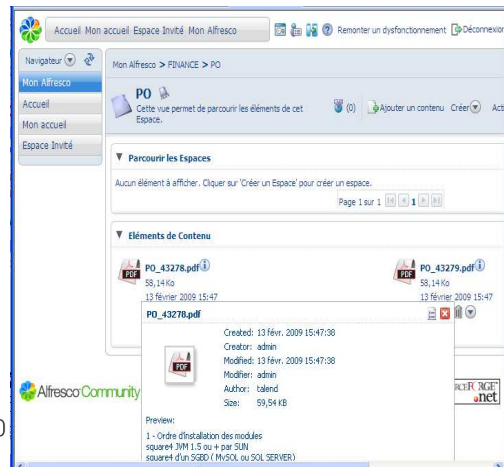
Accueil Mon accueil Espace Invité Mon Alfresco

Remonter un dysfonctionnement Déconnexion

Navigateur

Mon Alfresco

Accueil

Mon accueil

Espace Invité

Mon Alfresco > FINANCE > PO

PO

Cette vue permet de parcourir les éléments de cet Espace.

(0) Ajouter un contenu Créer Act

Parcourir les Espaces

Aucun élément à afficher. Cliquer sur 'Créer un Espace' pour créer un espace.

Page 1 sur 1 1

Eléments de Contenu

PO_43278.pdf
58,14 Ko
13 février 2009 15:47

PO_43279.pdf
58,14 Ko
13 février 2009 15:47

PO_43278.pdf

Created: 13 févr. 2009 15:47:38
Creator: admin
Modified: 13 févr. 2009 15:47:38
Modifier: admin
Author: talend
Size: 59,54 KB

Preview:
1 - Ordre d'installation des modules
square4 JVM 1.5 ou + par SUN
square4 d'un SGBD ( MySQL ou SQL SERVER)

Alfresco Community

RCEFORGE .net